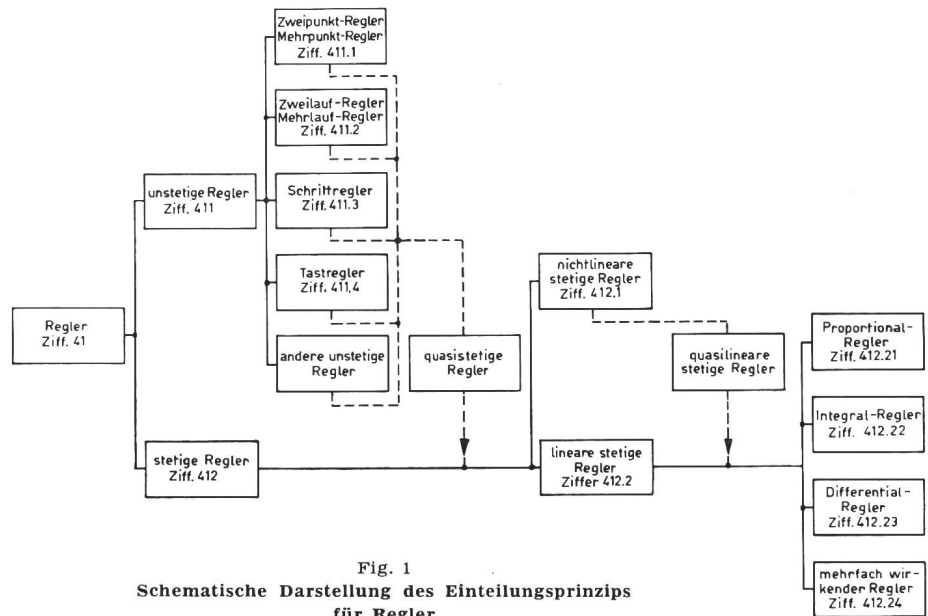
Zweipunkt-Regler
Mehrpunkt-Regler
Ziff. 411.1

Zweilauf-Regler
Mehrlauf-Regler
Ziff. 411.2

unstetige Regler
Ziff. 411

Schrittregler
Ziff. 411.3

Tastregler
Ziff. 411.4

Regler
Ziff. 41

andere unstetige Regler

quasistetige Regler

nichtlineare stetige Regler
Ziff. 412.1

quasilineare stetige Regler

Proportional-Regler
Ziff. 412.21

Integral-Regler
Ziff. 412.22

stetige Regler
Ziff. 412

lineare stetige Regler
Ziffer 412.2

Differential-Regler
Ziff. 412.23

mehrfach wirkender Regler
Ziff. 412.24

Fig. 1
Schematische Darstellung des Einteilungsprinzips für Regler